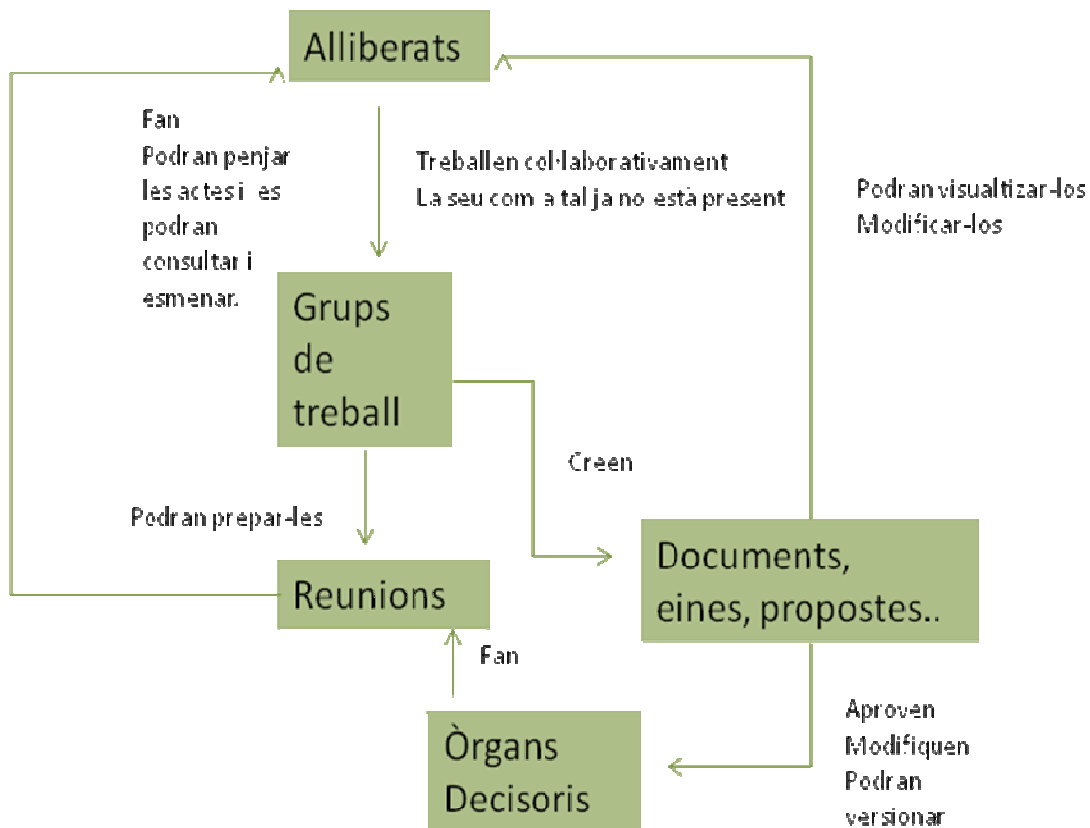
Alliberats

Fan
Podran penjar les actes i es podran consultar i esmenar.

Treballen col·laborativament
La seu com a tal ja no està present

Podran visualtizar-los
Modificar-los

Grups de treball

Creen

Podran prepar-les

Documents, eines, propostes..

Reunions

Fan

Aproven
Modifiquen
Podran versionar

Òrgans Decisoris